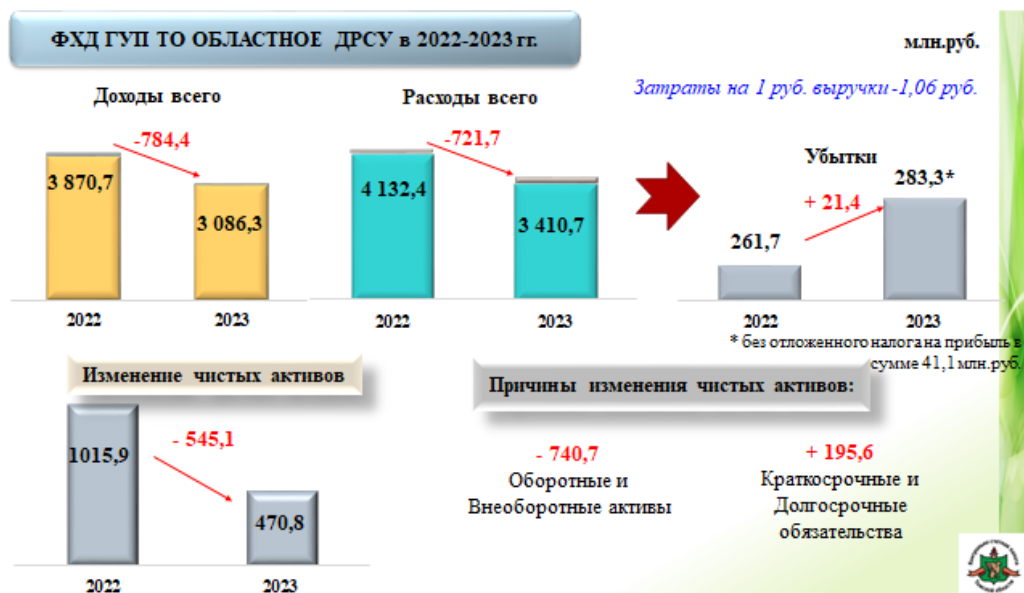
ФХД ГУП ТО ОБЛАСТНОЕ ДРСУ в 2022-2023 гг.

млн.руб.

Затраты на 1 руб. выручки -1,06 руб.

Доходы всего

-784,4

3 870,7

3 086,3

2022

2023

Расходы всего

-721,7

4 132,4

3 410,7

2022

2023

Убытки

283,3*

+ 21,4

261,7

2022

2023

* без отложенного налога на прибыль в сумме 41,1 млн.руб.

Изменение чистых активов

- 545,1

1015,9

470,8

2022

2023

Причины изменения чистых активов:

- 740,7
Оборотные и Внеоборотные активы

+ 195,6
Краткосрочные и Долгосрочные обязательства